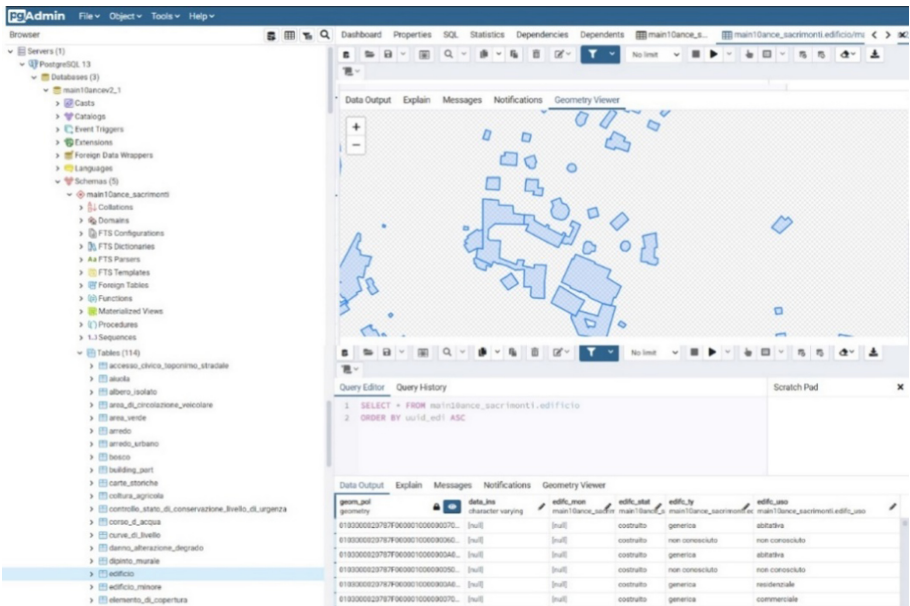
PgAdmin File Object Tools Help

Browser

Servers (1)
PostgreSQL 13
Databases (3)
main10ancev2_1
Casts
Catalogs
Event Triggers
Extensions
Foreign Data Wrappers
Languages
Schemas (5)
main10ance_sacrimonti
Collations
Domains
FTS Configurations
FTS Dictionaries
FTS Parsers
FTS Templates
Foreign Tables
Functions
Materialized Views
Procedures
1..3 Sequences
Tables (114)
accesso_civico_toponimo_stradale
aiuola
albero_isolato
area_di_circolazione_veicolare
area_verde
arredo
arredo_urbano
bosco
building_part
carte_storiche
coltura_agricola
controllo_stato_di_conservazione_livello_di_urgenza
corso_d_acqua
curve_di_livello
danno_alterazione_degrado
dipinto_murale
edificio
edificio_minore
elemento_di_copertura

Dashboard Properties SQL Statistics Dependencies Dependents main10ance_s... main10ance_sacrimonti.edificio/ma

No limit

Data Output Explain Messages Notifications Geometry Viewer

+
−

No limit

Query Editor Query History

Scratch Pad

1 SELECT * FROM main10ance_sacrimonti.edificio
2 ORDER BY uuid_ed1 ASC

Data Output Explain Messages Notifications Geometry Viewer

| geom_pol geometry | data_ins character varying | edific_mon main10ance_sacrim | edific_stat main10ance_s | edific_ty main10ance_sacrimonti.ec | edific_uso main10ance_sacrimonti.edific_uso |
|---|---|---|---|---|---|
| 01030000020787F06000010000090070... | [null] | [null] | costruito | generica | abitativa |
| 01030000020787F060000100000090060... | [null] | [null] | costruito | non conosciuto | non conosciuto |
| 01030000020787F0600001000000900A0... | [null] | [null] | costruito | generica | abitativa |
| 01030000020787F060000100000090050... | [null] | [null] | costruito | non conosciuto | non conosciuto |
| 01030000020787F0600001000000900A0... | [null] | [null] | costruito | generica | residenziale |
| 01030000020787F06000010000090070... | [null] | [null] | costruito | generica | commerciale |